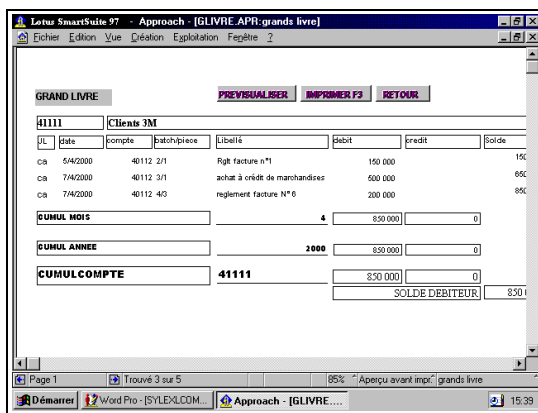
Lotus SmartSuite 97 - Approach - [GLIVRE.APR:grands livre]

Fichier Edition Vue Création Exploitation Fenêtre ?

GRAND LIVRE

PREVISUALISER IMPRIMER F3 RETOUR

41111 Clients 3M

| JL | date | compte | batch/piece | Libellé | debit | credit | Solde |
|---|---|---|---|---|---|---|---|
| ca | 5/4/2000 | 40112 | 2/1 | Rglt facture n°1 | 150 000 | | 15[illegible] |
| ca | 7/4/2000 | 40112 | 3/1 | achat à crédit de marchandises | 500 000 | | 65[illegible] |
| ca | 7/4/2000 | 40112 | 4/3 | reglement facture N° 6 | 200 000 | | 85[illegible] |

CUMUL MOIS 4 850 000 0

CUMUL ANNEE 2000 850 000 0

CUMULCOMPTE 41111 850 000 0

SOLDE DEBITEUR 850 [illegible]

Page 1 Trouvé 3 sur 5 85% Aperçu avant impr. grands livre

Démarrer Word Pro - [SYLEXLCOM... Approach - [GLIVRE.... 15:39